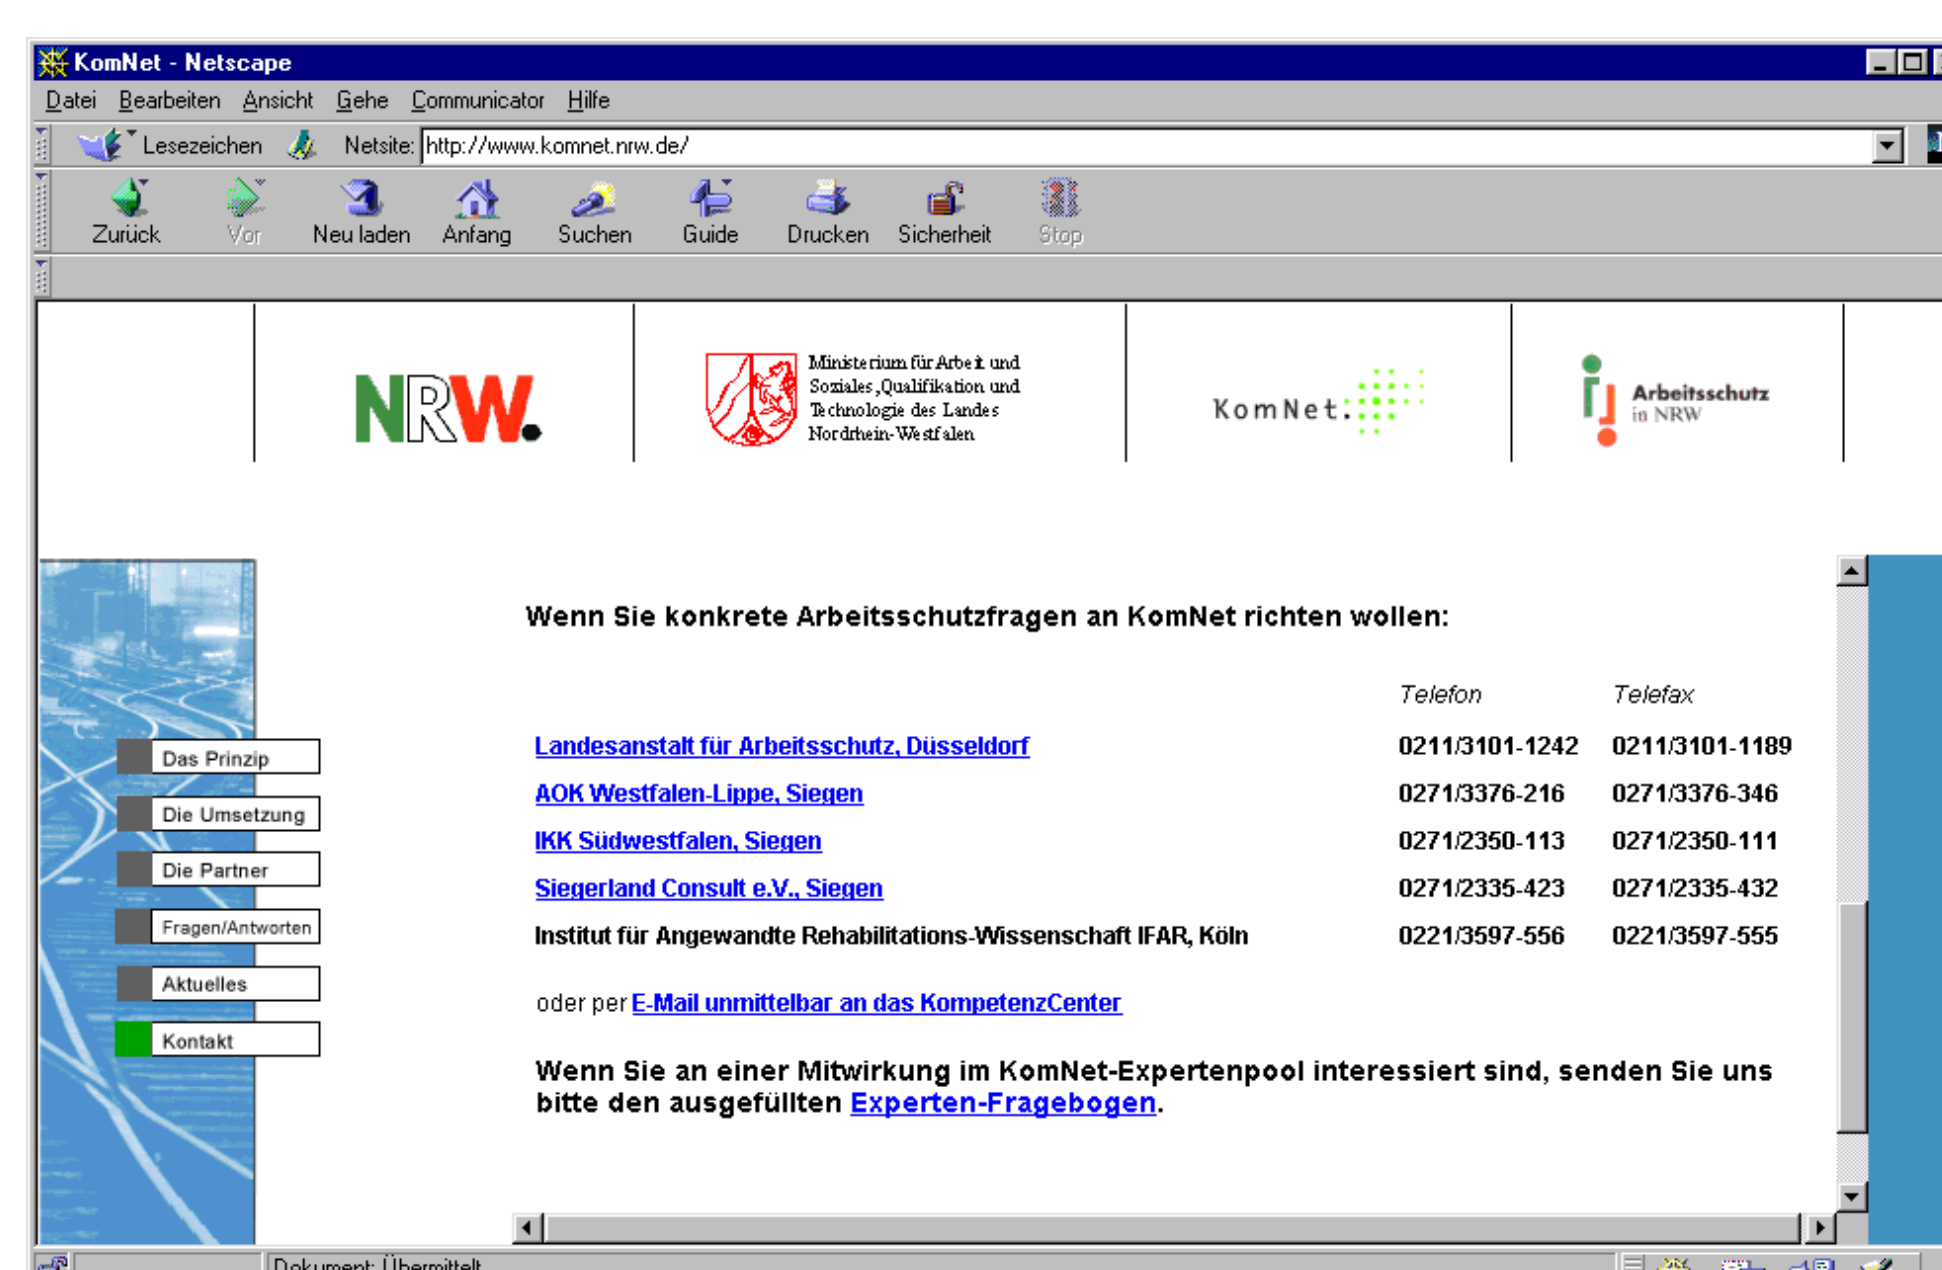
KomNet - Netscape

Datei Bearbeiten Ansicht Gehe Communicator Hilfe

Lesezeichen Netsite: http://www.komnet.nrw.de/

Zurück Vor Neu laden Anfang Suchen Guide Drucken Sicherheit Stop

NRW.

Ministerium für Arbeit und Soziales, Qualifikation und Technologie des Landes Nordrhein-Westfalen

KomNet

Arbeitsschutz in NRW

Das Prinzip
Die Umsetzung
Die Partner
Fragen/Antworten
Aktuelles
Kontakt

Wenn Sie konkrete Arbeitsschutzfragen an KomNet richten wollen:

| | Telefon | Telefax |
|---|---|---|
| Landesanstalt für Arbeitsschutz, Düsseldorf | 0211/3101-1242 | 0211/3101-1189 |
| AOK Westfalen-Lippe, Siegen | 0271/3376-216 | 0271/3376-346 |
| IKK Südwestfalen, Siegen | 0271/2350-113 | 0271/2350-111 |
| Siegerland Consult e.V., Siegen | 0271/2335-423 | 0271/2335-432 |
| Institut für Angewandte Rehabilitations-Wissenschaft IFAR, Köln | 0221/3597-556 | 0221/3597-555 |

oder per E-Mail unmittelbar an das KompetenzCenter

Wenn Sie an einer Mitwirkung im KomNet-Expertenpool interessiert sind, senden Sie uns bitte den ausgefüllten Experten-Fragebogen.

Dokument: Übermittelt